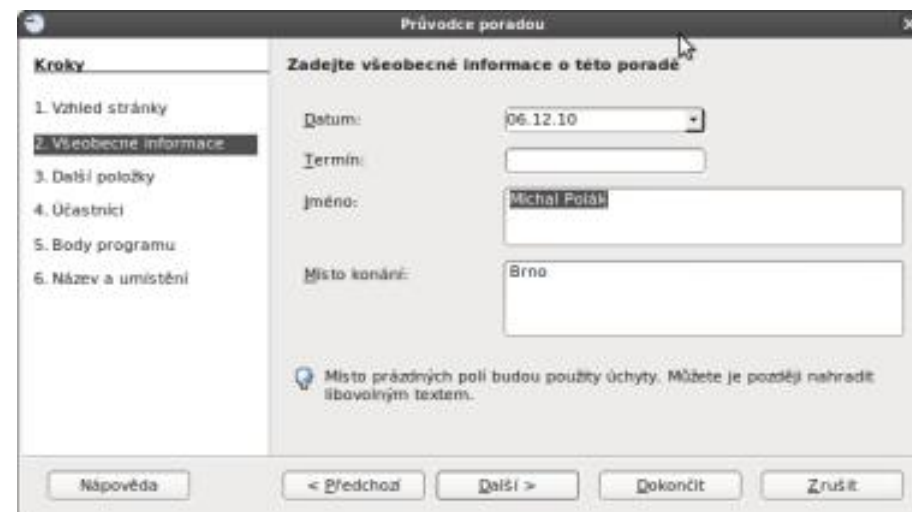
Průvodce poradou

Kroky

1. Vzhled stránky

2. Všeobecné informace

3. Další položky

4. Účastníci

5. Body programu

6. Název a umístění

Zadejte všeobecné informace o této poradě

Datum: 06.12.10

Termín:

Jméno: Michal Polák

Místo konání: Brno

Místo prázdných polí budou použity úchyty. Můžete je později nahradit libovolným textem.

Nápověda

< Předchozí

Další >

Dokončit

Zrušit